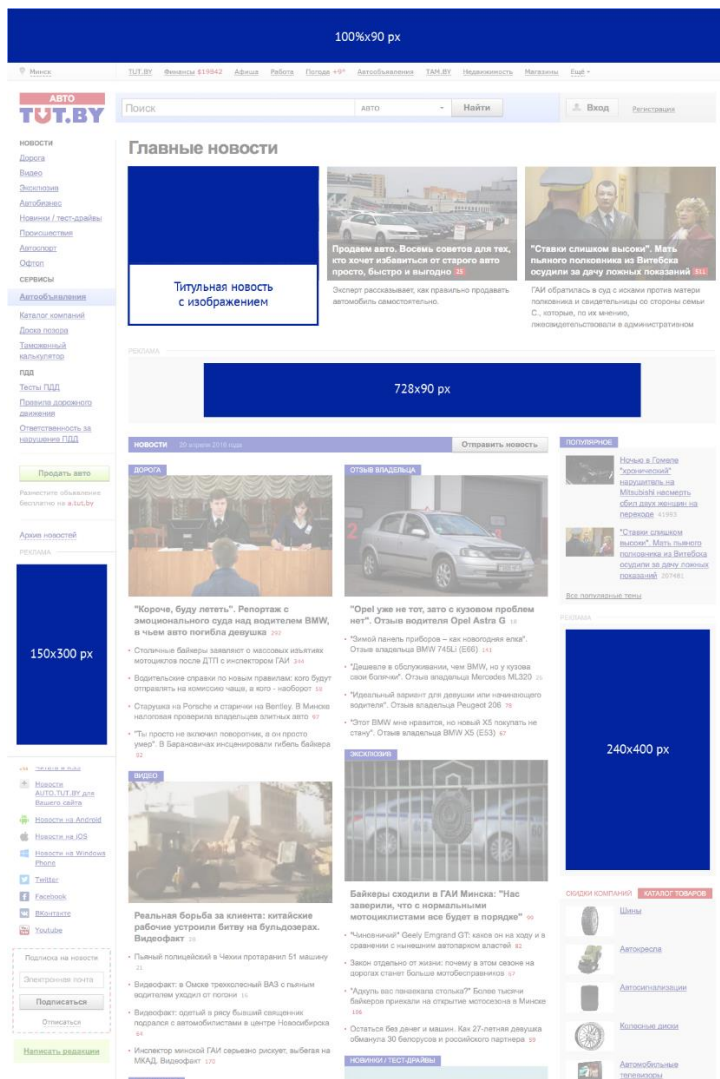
100%x90 px

Минск TUT.BY Финансы $19842 Афиша Работа Погода +9° Автообъявления TAM.BY Недвижимость Магазины Ещё

АВТО TUT.BY

Поиск авто Найти Вход Регистрация

НОВОСТИ
Дорога
Видео
Эксклюзив
Автобизнес
Новинки / тест-драйвы
Происшествия
Автоспорт
Офтоп
СЕРВИСЫ
Автообъявления
Каталог компаний
Доска позора
Таможенный калькулятор
ПДД
Тесты ПДД
Правила дорожного движения
Ответственность за нарушения ПДД

Продать авто
Разместите объявление бесплатно на a.tut.by

Архив новостей
РЕКЛАМА

150x300 px

Новости AUTO.TUT.BY для Вашего сайта
Новости на Android
Новости на iOS
Новости на Windows Phone
Twitter
Facebook
ВКонтакте
Youtube

Подписка на новости
Электронная почта
Подписаться
Отписаться

Написать редакции

Главные новости

Титульная новость с изображением

Продаем авто. Восемь советов для тех, кто хочет избавиться от старого авто просто, быстро и выгодно 25
Эксперт рассказывает, как правильно продавать автомобиль самостоятельно.

"Ставки слишком высоки". Мать пьяного полковника из Витебска осудили за дачу ложных показаний 511
ГАИ обратилась в суд с исками против матери полковника и свидетельницы со стороны семьи С., которые, по их мнению, лжесвидетельствовали в административном

РЕКЛАМА

728x90 px

НОВОСТИ 20 апреля 2016 года Отправить новость

ДОРОГА
"Короче, буду лететь". Репортаж с эмоционального суда над водителем BMW, в чьем авто погибла девушка 292
Столичные байкеры заявляют о массовых изъятиях мотоциклов после ДТП с инспектором ГАИ 344
Водительские справки по новым правилам: кого будут отправлять на комиссию чаще, а кого - наоборот 10
Старушка на Porsche и старички на Bentley. В Минске налоговая проверила владельцев элитных авто 97
"Ты просто не включил поворотник, а он просто умер". В Барановичах инсценировали гибель байкера 61

ОТЗЫВ ВЛАДЕЛЬЦА
"Opel уже не тот, зато с кузовом проблем нет". Отзыв водителя Opel Astra G 19
"Зимой панель приборов – как новогодняя елка". Отзыв владельца BMW 745Li (E66) 141
"Дешевле в обслуживании, чем BMW, но у кузова свои болячки". Отзыв владельца Mercedes ML320 21
"Идеальный вариант для девушки или начинающего водителя". Отзыв владелицы Peugeot 206 76
"Этот BMW мне нравится, но новый X5 покупать не стану". Отзыв владельца BMW X5 (E53) 67

ВИДЕО
Реальная борьба за клиента: китайские рабочие устроили битву на бульдозерах. Видеофакт 18
Пьяный полицейский в Чехии протаранил 51 машину 21
Видеофакт: в Омске трехколесный ВАЗ с пьяным водителем уходил от погони 16
Видеофакт: одетый в рясу бывший священник подрался с автомобилистами в центре Новосибирска 84
Инспектор минской ГАИ серьезно рискует, выбегая на МКАД. Видеофакт 170

ЭКСКЛЮЗИВ
Байкеры сходили в ГАИ Минска: "Нас заверили, что с нормальными мотоциклистами все будет в порядке" 90
"Чиновничий" Geely Emgrand GT: каков он на ходу и в сравнении с нынешним автопарком властей 81
Закон отдельно от жизни: почему в этом сезоне на дорогах станет больше мотобесправников 57
"Адыль вас пачакаем столька?" Более тысячи байкеров приехали на открытие мотосезона в Минске 106
Остаться без денег и машин. Как 27-летняя девушка обманула 30 белорусов и российского партнера 59

НОВИНКИ / ТЕСТ-ДРАЙВЫ

ПОПУЛЯРНОЕ
Ночью в Гомеле "хронический" нарушитель на Mitsubishi насмерть сбил двух женщин на переходе 41993
"Ставки слишком высоки". Мать пьяного полковника из Витебска осудили за дачу ложных показаний 207481
Все популярные темы

РЕКЛАМА

240x400 px

СКИДКИ КОМПАНИЙ КАТАЛОГ ТОВАРОВ
Шины
Автокресла
Автосигнализация
Колесные диски
Автомобильные телевизоры